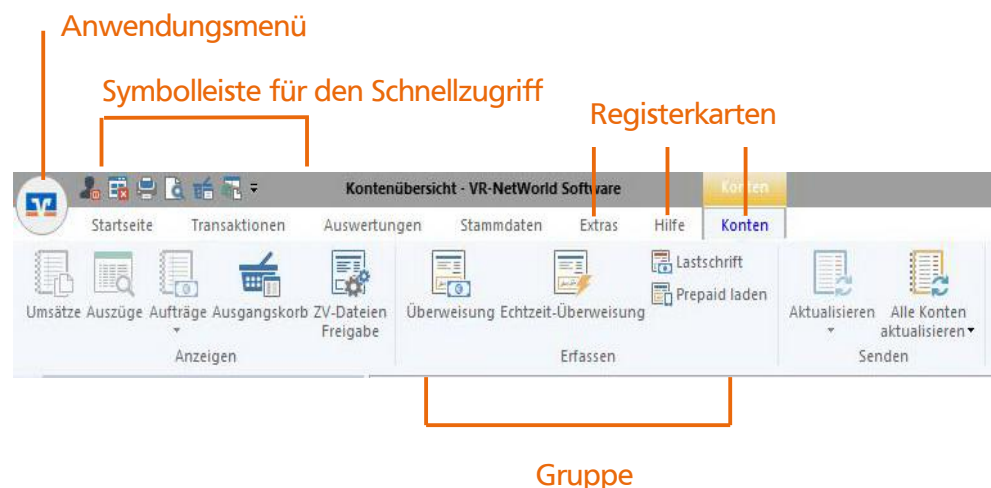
Anwendungsmenü

Symbolleiste für den Schnellzugriff

Registerkarten

Kontenübersicht - VR-NetWorld Software

Konten

Startseite Transaktionen Auswertungen Stammdaten Extras Hilfe Konten

Umsätze Auszüge Aufträge Ausgangskorb ZV-Dateien Freigabe

Anzeigen

Überweisung Echtzeit-Überweisung Lastschrift Prepaid laden

Erfassen

Aktualisieren Alle Konten aktualisieren

Senden

Gruppe